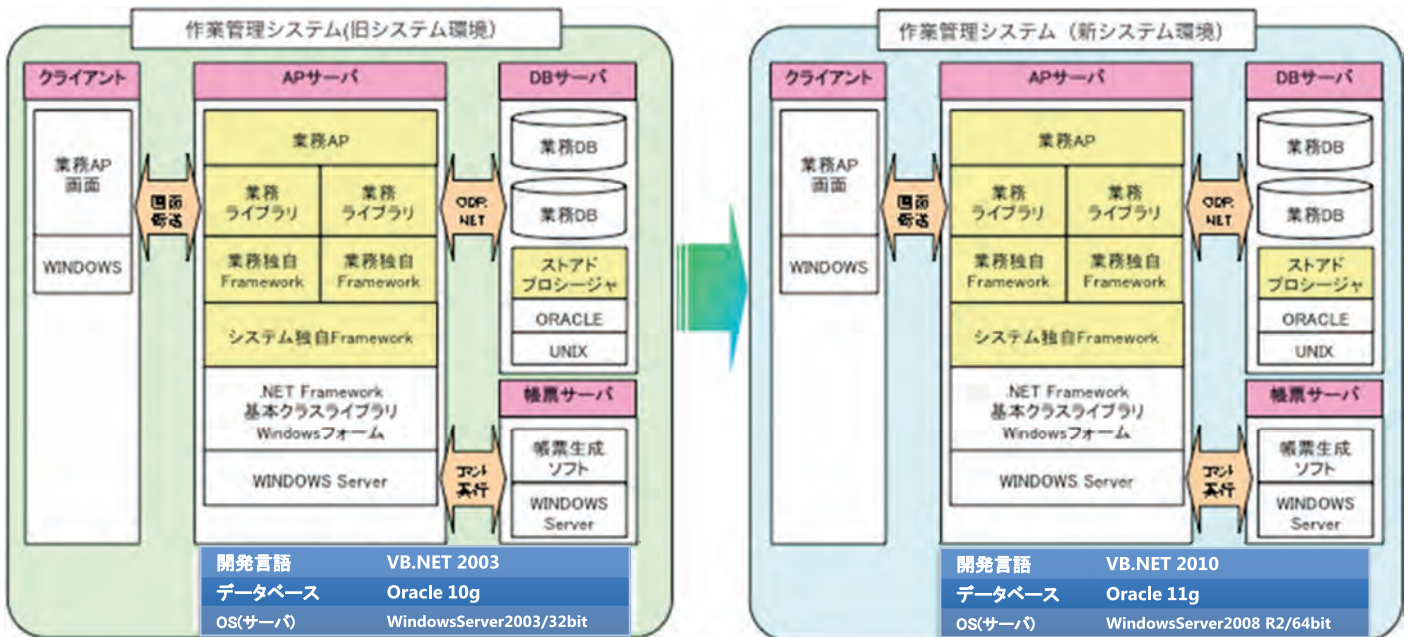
作業管理システム(旧システム環境)

クライアント

業務AP
画面

WINDOWS

画面
繁遷

APサーバ

業務AP

業務
ライブラリ

業務
ライブラリ

業務独自
Framework

業務独自
Framework

システム独自Framework

.NET Framework
基本クラスライブラリ
Windowsフォーム

WINDOWS Server

ODP.
NET

DBサーバ

業務DB

業務DB

ストアド
プロシージャ

ORACLE

UNIX

コマンド
実行

帳票サーバ

帳票生成
ソフト

WINDOWS
Server

| 開発言語 | VB.NET 2003 |
|---|---|
| データベース | Oracle 10g |
| OS(サーバ) | WindowsServer2003/32bit |

作業管理システム（新システム環境）

クライアント

業務AP
画面

WINDOWS

画面
繁遷

APサーバ

業務AP

業務
ライブラリ

業務
ライブラリ

業務独自
Framework

業務独自
Framework

システム独自Framework

.NET Framework
基本クラスライブラリ
Windowsフォーム

WINDOWS Server

ODP.
NET

DBサーバ

業務DB

業務DB

ストアド
プロシージャ

ORACLE

UNIX

コマンド
実行

帳票サーバ

帳票生成
ソフト

WINDOWS
Server

| 開発言語 | VB.NET 2010 |
|---|---|
| データベース | Oracle 11g |
| OS(サーバ) | WindowsServer2008 R2/64bit |